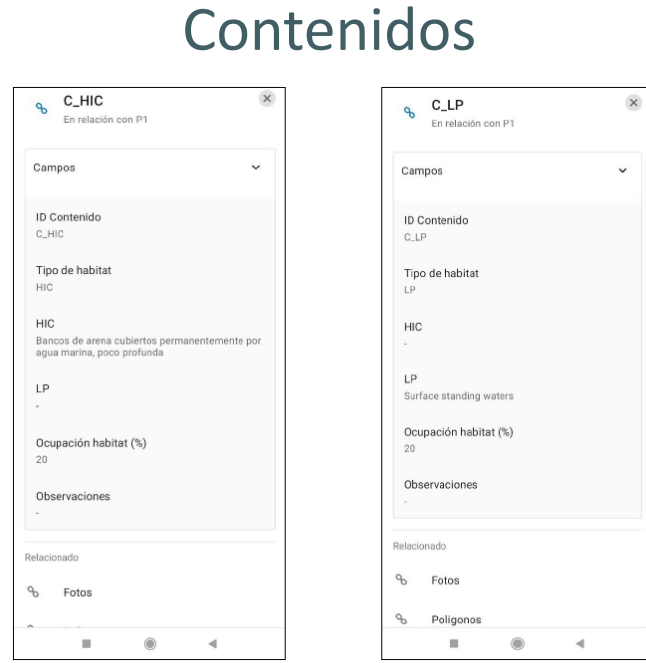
Contenidos

C_HIC
En relación con P1

Campos

ID Contenido
C_HIC

Tipo de habitat
HIC

HIC
Bancos de arena cubiertos permanentemente por agua marina, poco profunda

LP
-

Ocupación habitat (%)
20

Observaciones
-

Relacionado

Fotos

C_LP
En relación con P1

Campos

ID Contenido
C_LP

Tipo de habitat
LP

HIC
-

LP
Surface standing waters

Ocupación habitat (%)
20

Observaciones
-

Relacionado

Fotos

Poligonos